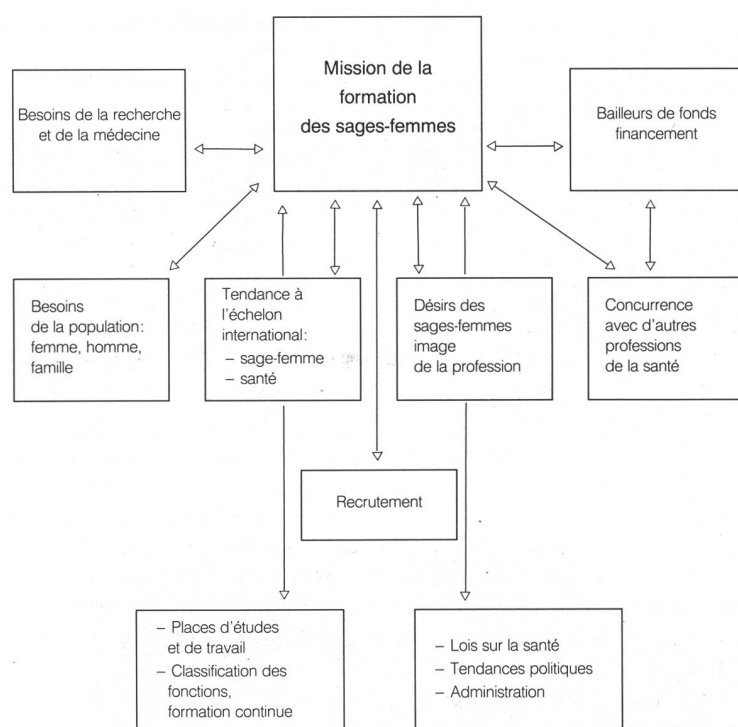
Besoins de la recherche et de la médecine

Mission de la formation des sages-femmes

Bailleurs de fonds financement

Besoins de la population: femme, homme, famille

Tendance à l'échelon international:
– sage-femme
– santé

Désirs des sages-femmes image de la profession

Concurrence avec d'autres professions de la santé

Recrutement

– Places d'études et de travail
– Classification des fonctions, formation continue

– Lois sur la santé
– Tendances politiques
– Administration